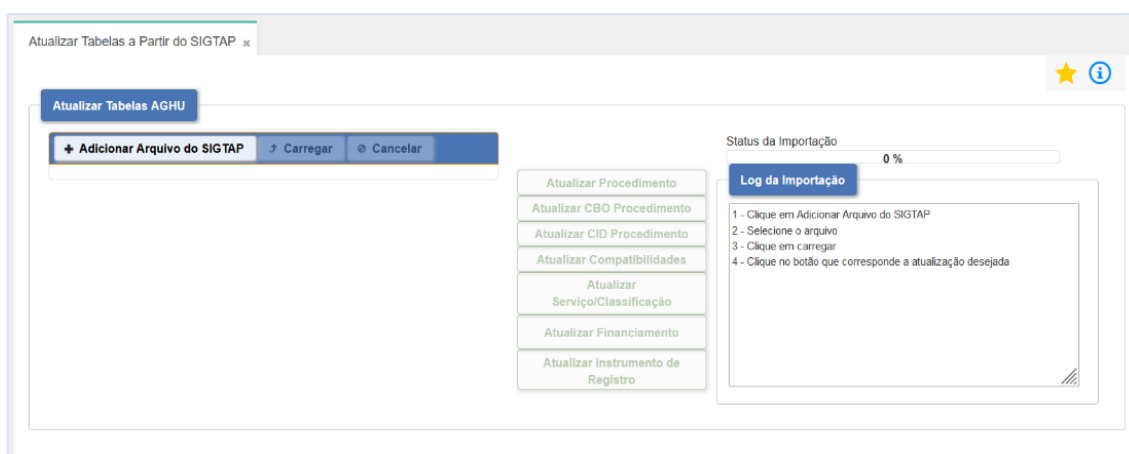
Atualizar Tabelas a Partir do SIGTAP ×

Atualizar Tabelas AGHU

+ Adicionar Arquivo do SIGTAP
Carregar
Cancelar

Atualizar Procedimento
Atualizar CBO Procedimento
Atualizar CID Procedimento
Atualizar Compatibilidades
Atualizar Serviço/Classificação
Atualizar Financiamento
Atualizar Instrumento de Registro

Status da Importação
0 %

Log da Importação

1 - Clique em Adicionar Arquivo do SIGTAP
2 - Selecione o arquivo
3 - Clique em carregar
4 - Clique no botão que corresponde a atualização desejada